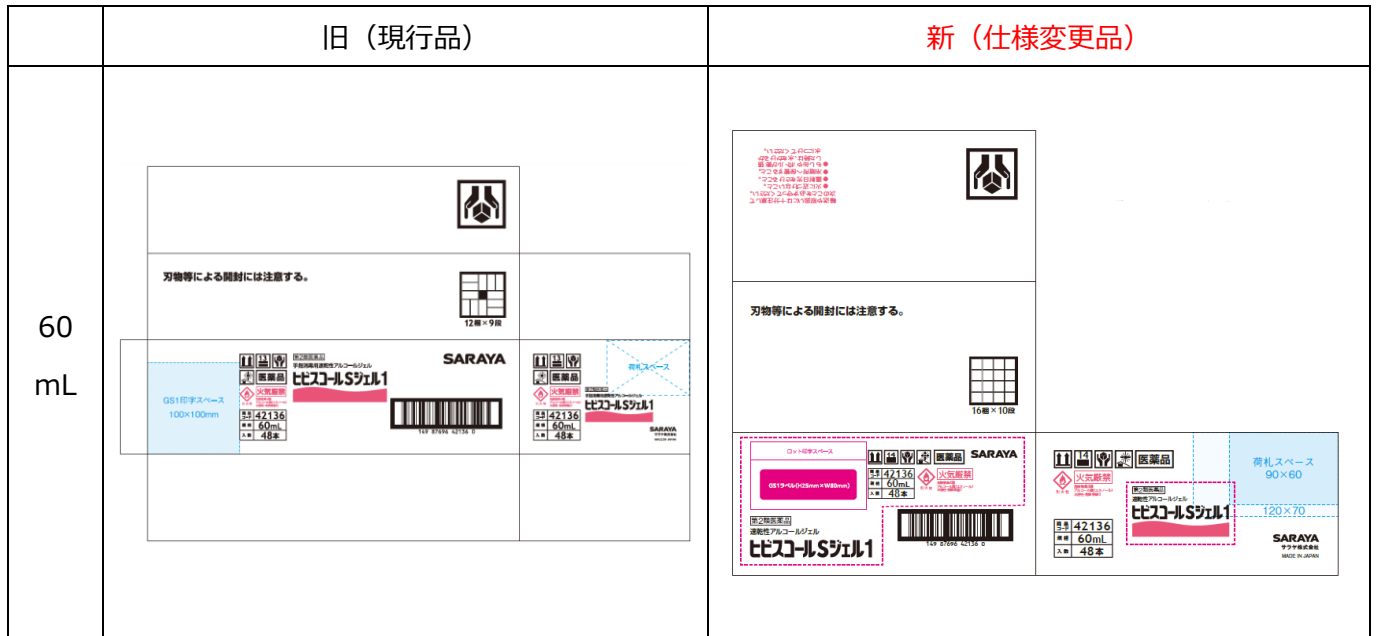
| | 旧（現行品） | 新（仕様変更品） |
|---|---|---|
| 60 mL | 刃物等による開封には注意する。 12個×9段 GS1印字スペース 100×100mm 医薬品 第2類医薬品 手指消毒用速乾性アルコールジェル ヒビスコールSジェル1 SARAYA 火気厳禁 42136 60mL 48本 荷札スペース 医薬品 火気厳禁 ヒビスコールSジェル1 42136 60mL 48本 SARAYA | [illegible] 刃物等による開封には注意する。 16個×10段 ロット印字スペース GS1ラベル(H25mm×W80mm) 医薬品 SARAYA 42136 60mL 48本 火気厳禁 第2類医薬品 速乾性アルコールジェル ヒビスコールSジェル1 14 医薬品 火気厳禁 荷札スペース 90×60 第2類医薬品 速乾性アルコールジェル ヒビスコールSジェル1 120×70 42136 60mL 48本 SARAYA サラヤ株式会社 MADE IN JAPAN |